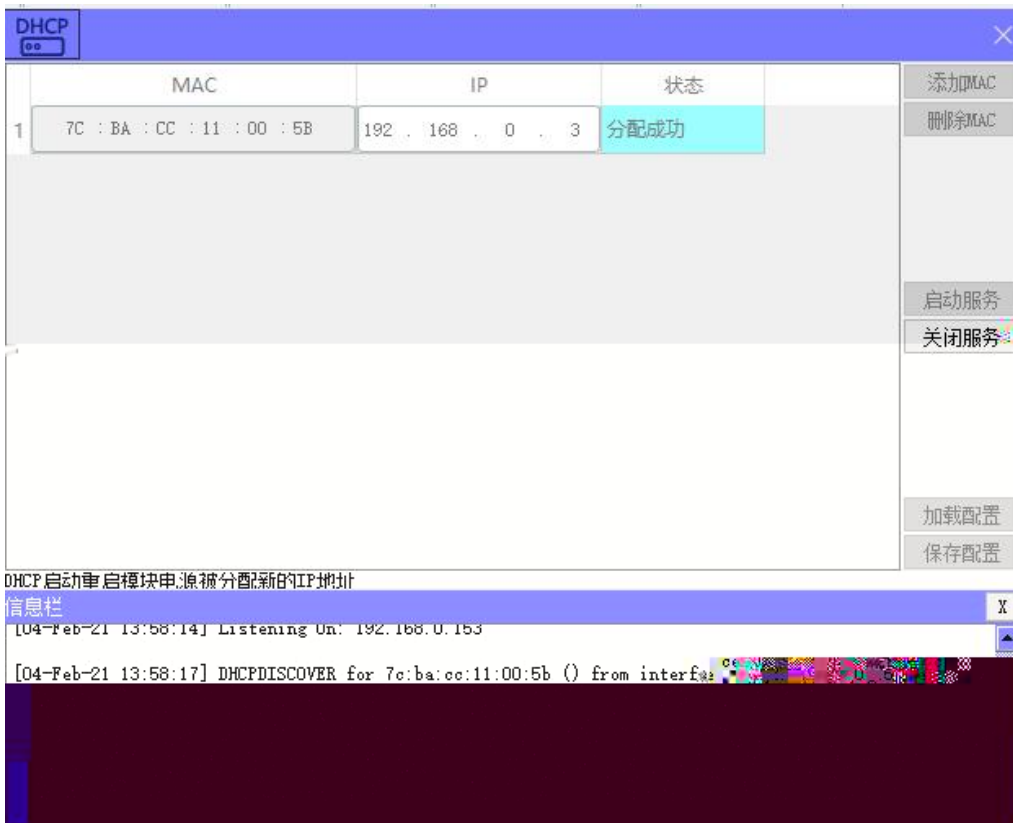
DHCP

| | MAC | IP | 状态 |
|---|---|---|---|
| 1 | 7C : BA : CC : 11 : 00 : 5B | 192 . 168 . 0 . 3 | 分配成功 |

添加MAC
删除MAC
启动服务
关闭服务
加载配置
保存配置

DHCP启动重启模块电源被分配新的IP地址

信息栏
X

[04-Feb-21 13:58:14] Listening On: 192.168.0.153

[04-Feb-21 13:58:17] DHCPDISCOVER for 7c:ba:cc:11:00:5b () from interf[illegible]